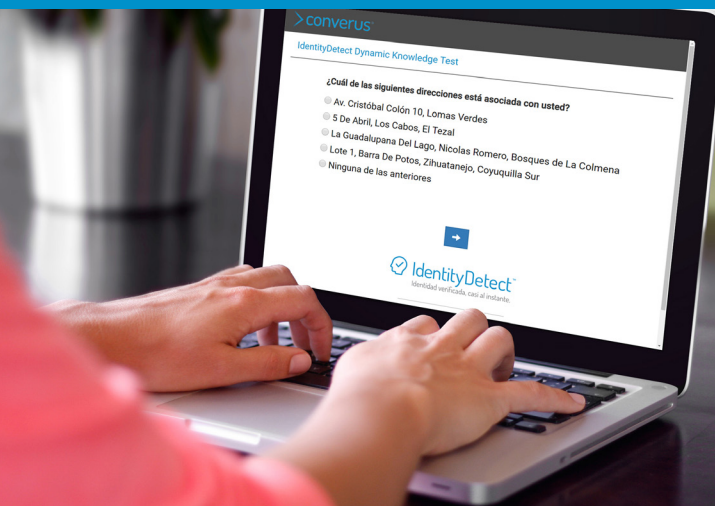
>converus

IdentityDetect Dynamic Knowledge Test

¿Cuál de las siguientes direcciones está asociada con usted?

Av. Cristóbal Colón 10, Lomas Verdes

5 De Abril, Los Cabos, El Tezal

La Guadalupana Del Lago, Nicolas Romero, Bosques de La Colmena

Lote 1, Barra De Potos, Zihuatanejo, Coyuquilla Sur

Ninguna de las anteriores

IdentityDetect™
Identidad verificada, casi al instante.